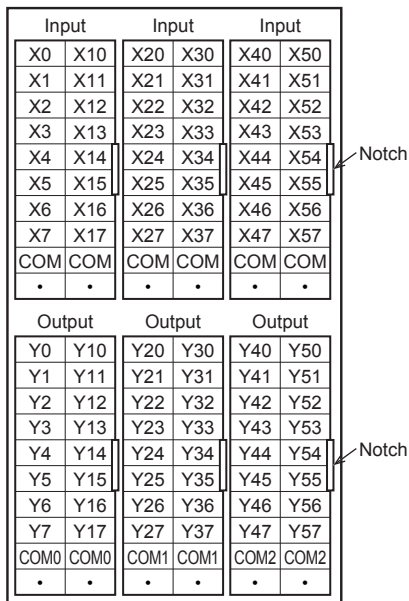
| Input | |
|---|---|
| X0 | X10 |
| X1 | X11 |
| X2 | X12 |
| X3 | X13 |
| X4 | X14 |
| X5 | X15 |
| X6 | X16 |
| X7 | X17 |
| COM | COM |
| • | • |

| Input | |
|---|---|
| X20 | X30 |
| X21 | X31 |
| X22 | X32 |
| X23 | X33 |
| X24 | X34 |
| X25 | X35 |
| X26 | X36 |
| X27 | X37 |
| COM | COM |
| • | • |

| Input | |
|---|---|
| X40 | X50 |
| X41 | X51 |
| X42 | X52 |
| X43 | X53 |
| X44 | X54 |
| X45 | X55 |
| X46 | X56 |
| X47 | X57 |
| COM | COM |
| • | • |

Notch

| Output | |
|---|---|
| Y0 | Y10 |
| Y1 | Y11 |
| Y2 | Y12 |
| Y3 | Y13 |
| Y4 | Y14 |
| Y5 | Y15 |
| Y6 | Y16 |
| Y7 | Y17 |
| COM0 | COM0 |
| • | • |

| Output | |
|---|---|
| Y20 | Y30 |
| Y21 | Y31 |
| Y22 | Y32 |
| Y23 | Y33 |
| Y24 | Y34 |
| Y25 | Y35 |
| Y26 | Y36 |
| Y27 | Y37 |
| COM1 | COM1 |
| • | • |

| Output | |
|---|---|
| Y40 | Y50 |
| Y41 | Y51 |
| Y42 | Y52 |
| Y43 | Y53 |
| Y44 | Y54 |
| Y45 | Y55 |
| Y46 | Y56 |
| Y47 | Y57 |
| COM2 | COM2 |
| • | • |

Notch